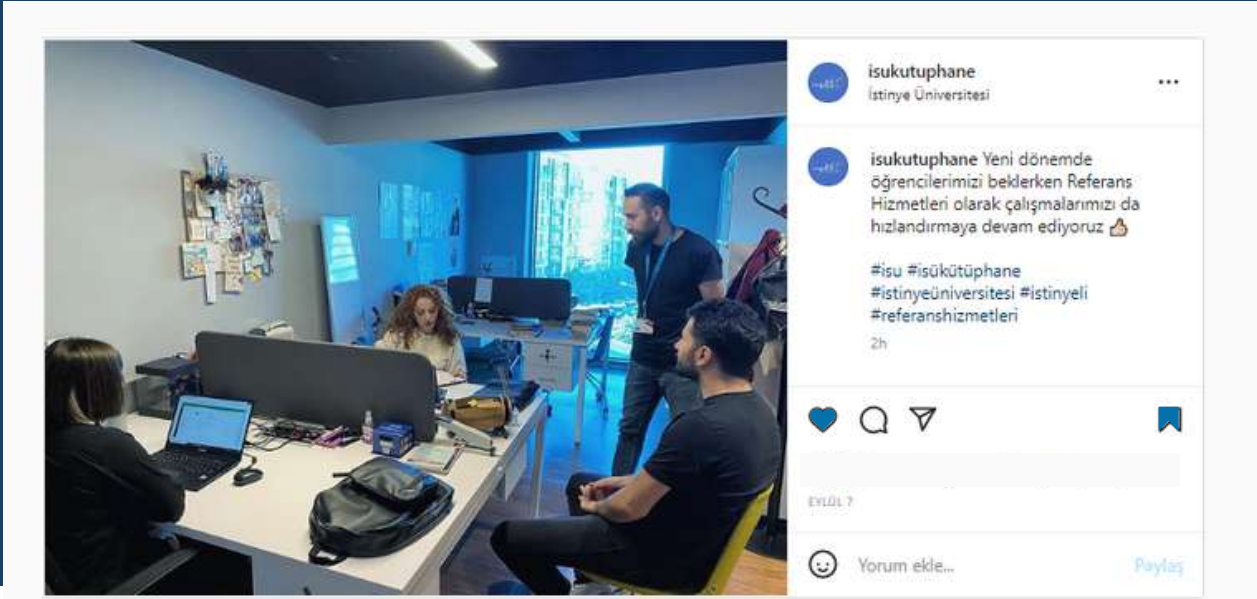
isukutuphane
İstinye Üniversitesi

isukutuphane Yeni dönemde öğrencilerimizi beklerken Referans Hizmetleri olarak çalışmalarımızı da hızlandırmaya devam ediyoruz 👍

#isu #isükütüphane #istinyeüniversitesi #istinyeli #referanshizmetleri

2h

EYLÜL 7

Yorum ekle...

Paylaş